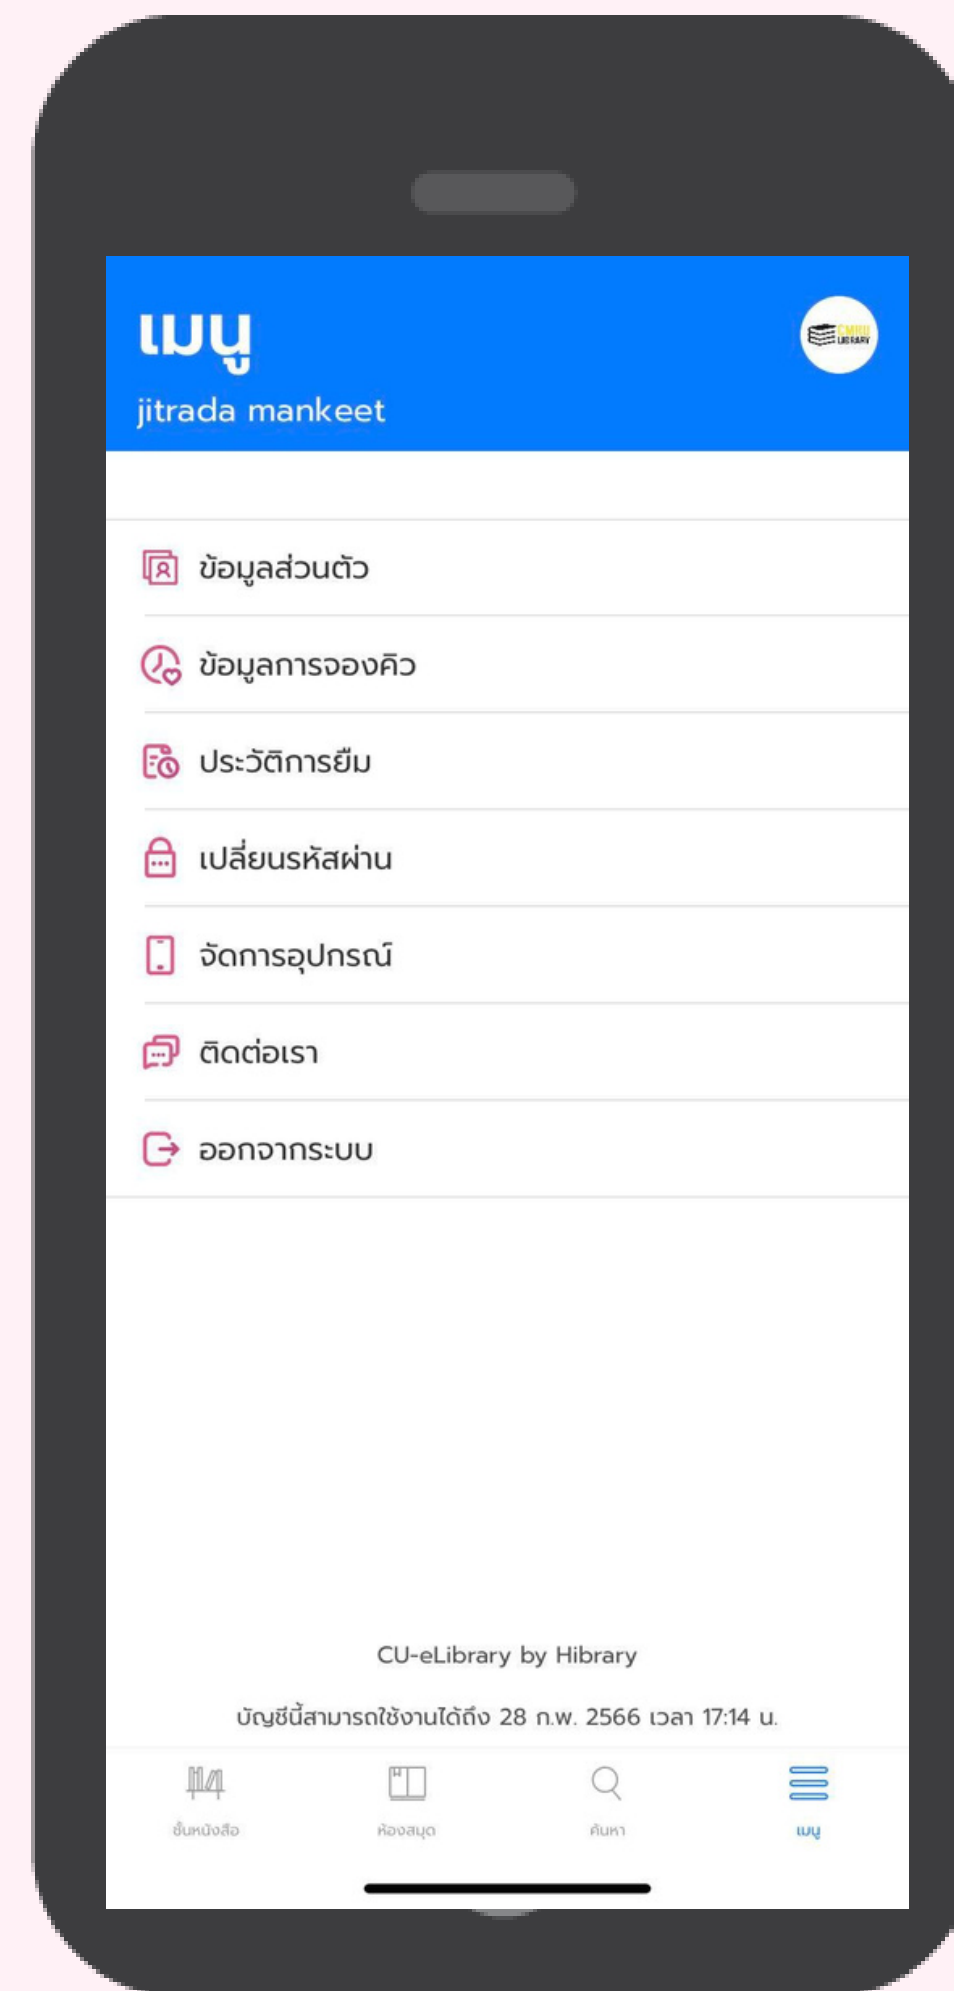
เมนู
jitrada mankeet

CMRU LIBRARY

ข้อมูลส่วนตัว

ข้อมูลการจองคิว

ประวัติการยืม

เปลี่ยนรหัสผ่าน

จัดการอุปกรณ์

ติดต่อเรา

ออกจากระบบ

CU-eLibrary by Hibrary

บัญชีนี้สามารถใช้งานได้ถึง 28 ก.พ. 2566 เวลา 17:14 น.

ชั้นหนังสือ ห้องสมุด ค้นหา เมนู